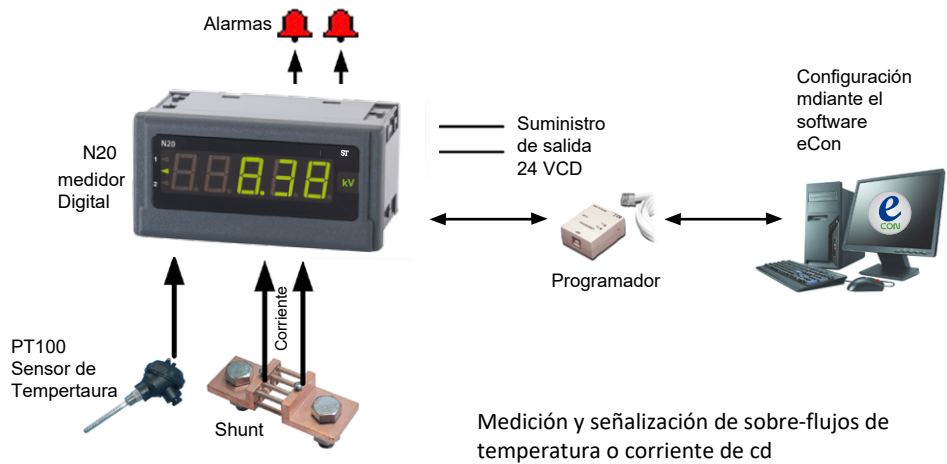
Alarmas

N20
1
2
8.38
kV

N20
medidor
Digital

Suministro
de salida
24 VCD

Configuración
mdiante el
software
eCon

e
CON

Programador

Corriente

PT100
Sensor de
Tempertaura

Shunt

Medición y señalización de sobre-flujos de temperatura o corriente de cd